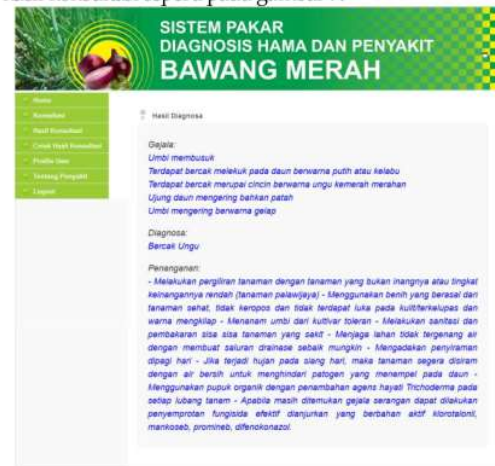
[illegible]

SISTEM PAKAR
DIAGNOSIS HAMA DAN PENYAKIT
BAWANG MERAH

Home
Konsultasi
Hasil Konsultasi
Cetak Hasil Konsultasi
Profile User
Tentang Penyakit
Logout

Hasil Diagnosa

Gejala:
Umbi membusuk
Terdapat bercak melekuk pada daun berwarna putih atau kelabu
Terdapat bercak merupai cincin berwarna ungu kemerah merahan
Ujung daun mengering bahkan patah
Umbi mengering berwarna gelap

Diagnosa:
Bercak Ungu

Penanganan:
- Melakukan pergiliran tanaman dengan tanaman yang bukan inangnya atau tingkat keinangannya rendah (tanaman palawijaya) - Menggunakan benih yang berasal dari tanaman sehat, tidak keropos dan tidak terdapat luka pada kulit/terkelupas dan warna mengkilap - Menanam umbi dari kultivar toleran - Melakukan sanitasi dan pembakaran sisa sisa tanaman yang sakit - Menjaga lahan tidak tergenang air dengan membuat saluran drainase sebaik mungkin - Mengadakan penyiraman dipagi hari - Jika terjadi hujan pada siang hari, maka tanaman segera disiram dengan air bersih untuk menghindari patogen yang menempel pada daun - Menggunakan pupuk organik dengan penambahan agens hayati Trichoderma pada setiap lubang tanam - Apabila masih ditemukan gejala serangan dapat dilakukan penyemprotan fungisida efektif dianjurkan yang berbahan aktif klorotalonil, mankoseb, promineb, difenokonazol.